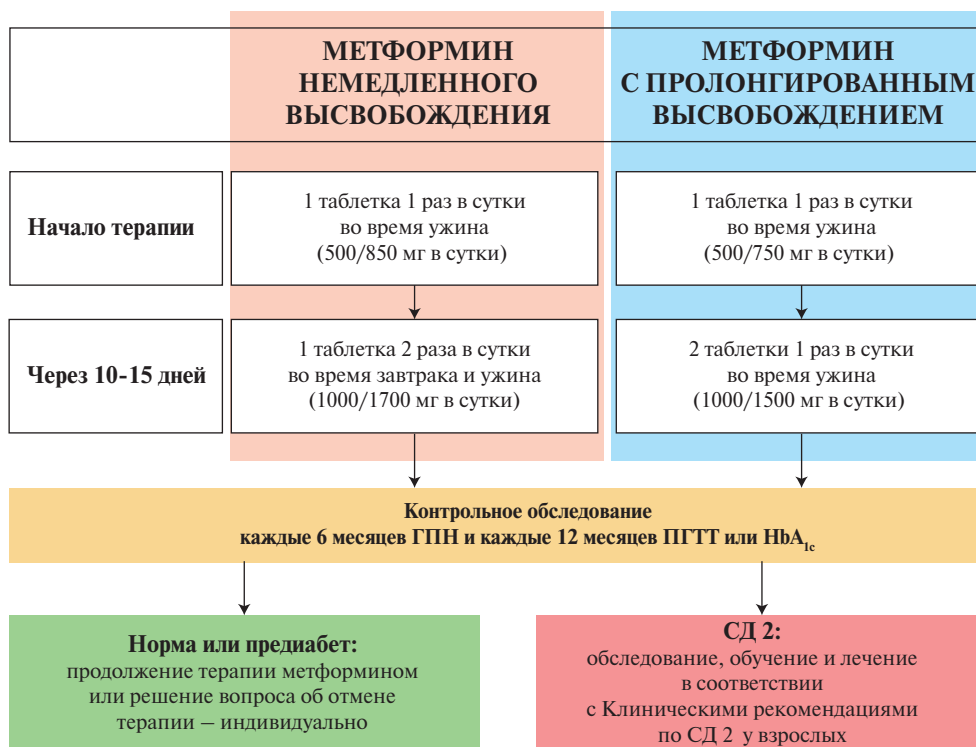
| | МЕТФОРМИН НЕМЕДЛЕННОГО ВЫСВОБОЖДЕНИЯ | МЕТФОРМИН С ПРОЛОНГИРОВАННЫМ ВЫСВОБОЖДЕНИЕМ |
|---|---|---|
| Начало терапии | 1 таблетка 1 раз в сутки во время ужина (500/850 мг в сутки) | 1 таблетка 1 раз в сутки во время ужина (500/750 мг в сутки) |
| Через 10-15 дней | 1 таблетка 2 раза в сутки во время завтрака и ужина (1000/1700 мг в сутки) | 2 таблетки 1 раз в сутки во время ужина (1000/1500 мг в сутки) |

Контрольное обследование
каждые 6 месяцев ГПН и каждые 12 месяцев ПГТТ или $HbA_{1c}$

Норма или предиабет:
продолжение терапии метформином или решение вопроса об отмене терапии – индивидуально

СД 2:
обследование, обучение и лечение в соответствии с Клиническими рекомендациями по СД 2 у взрослых